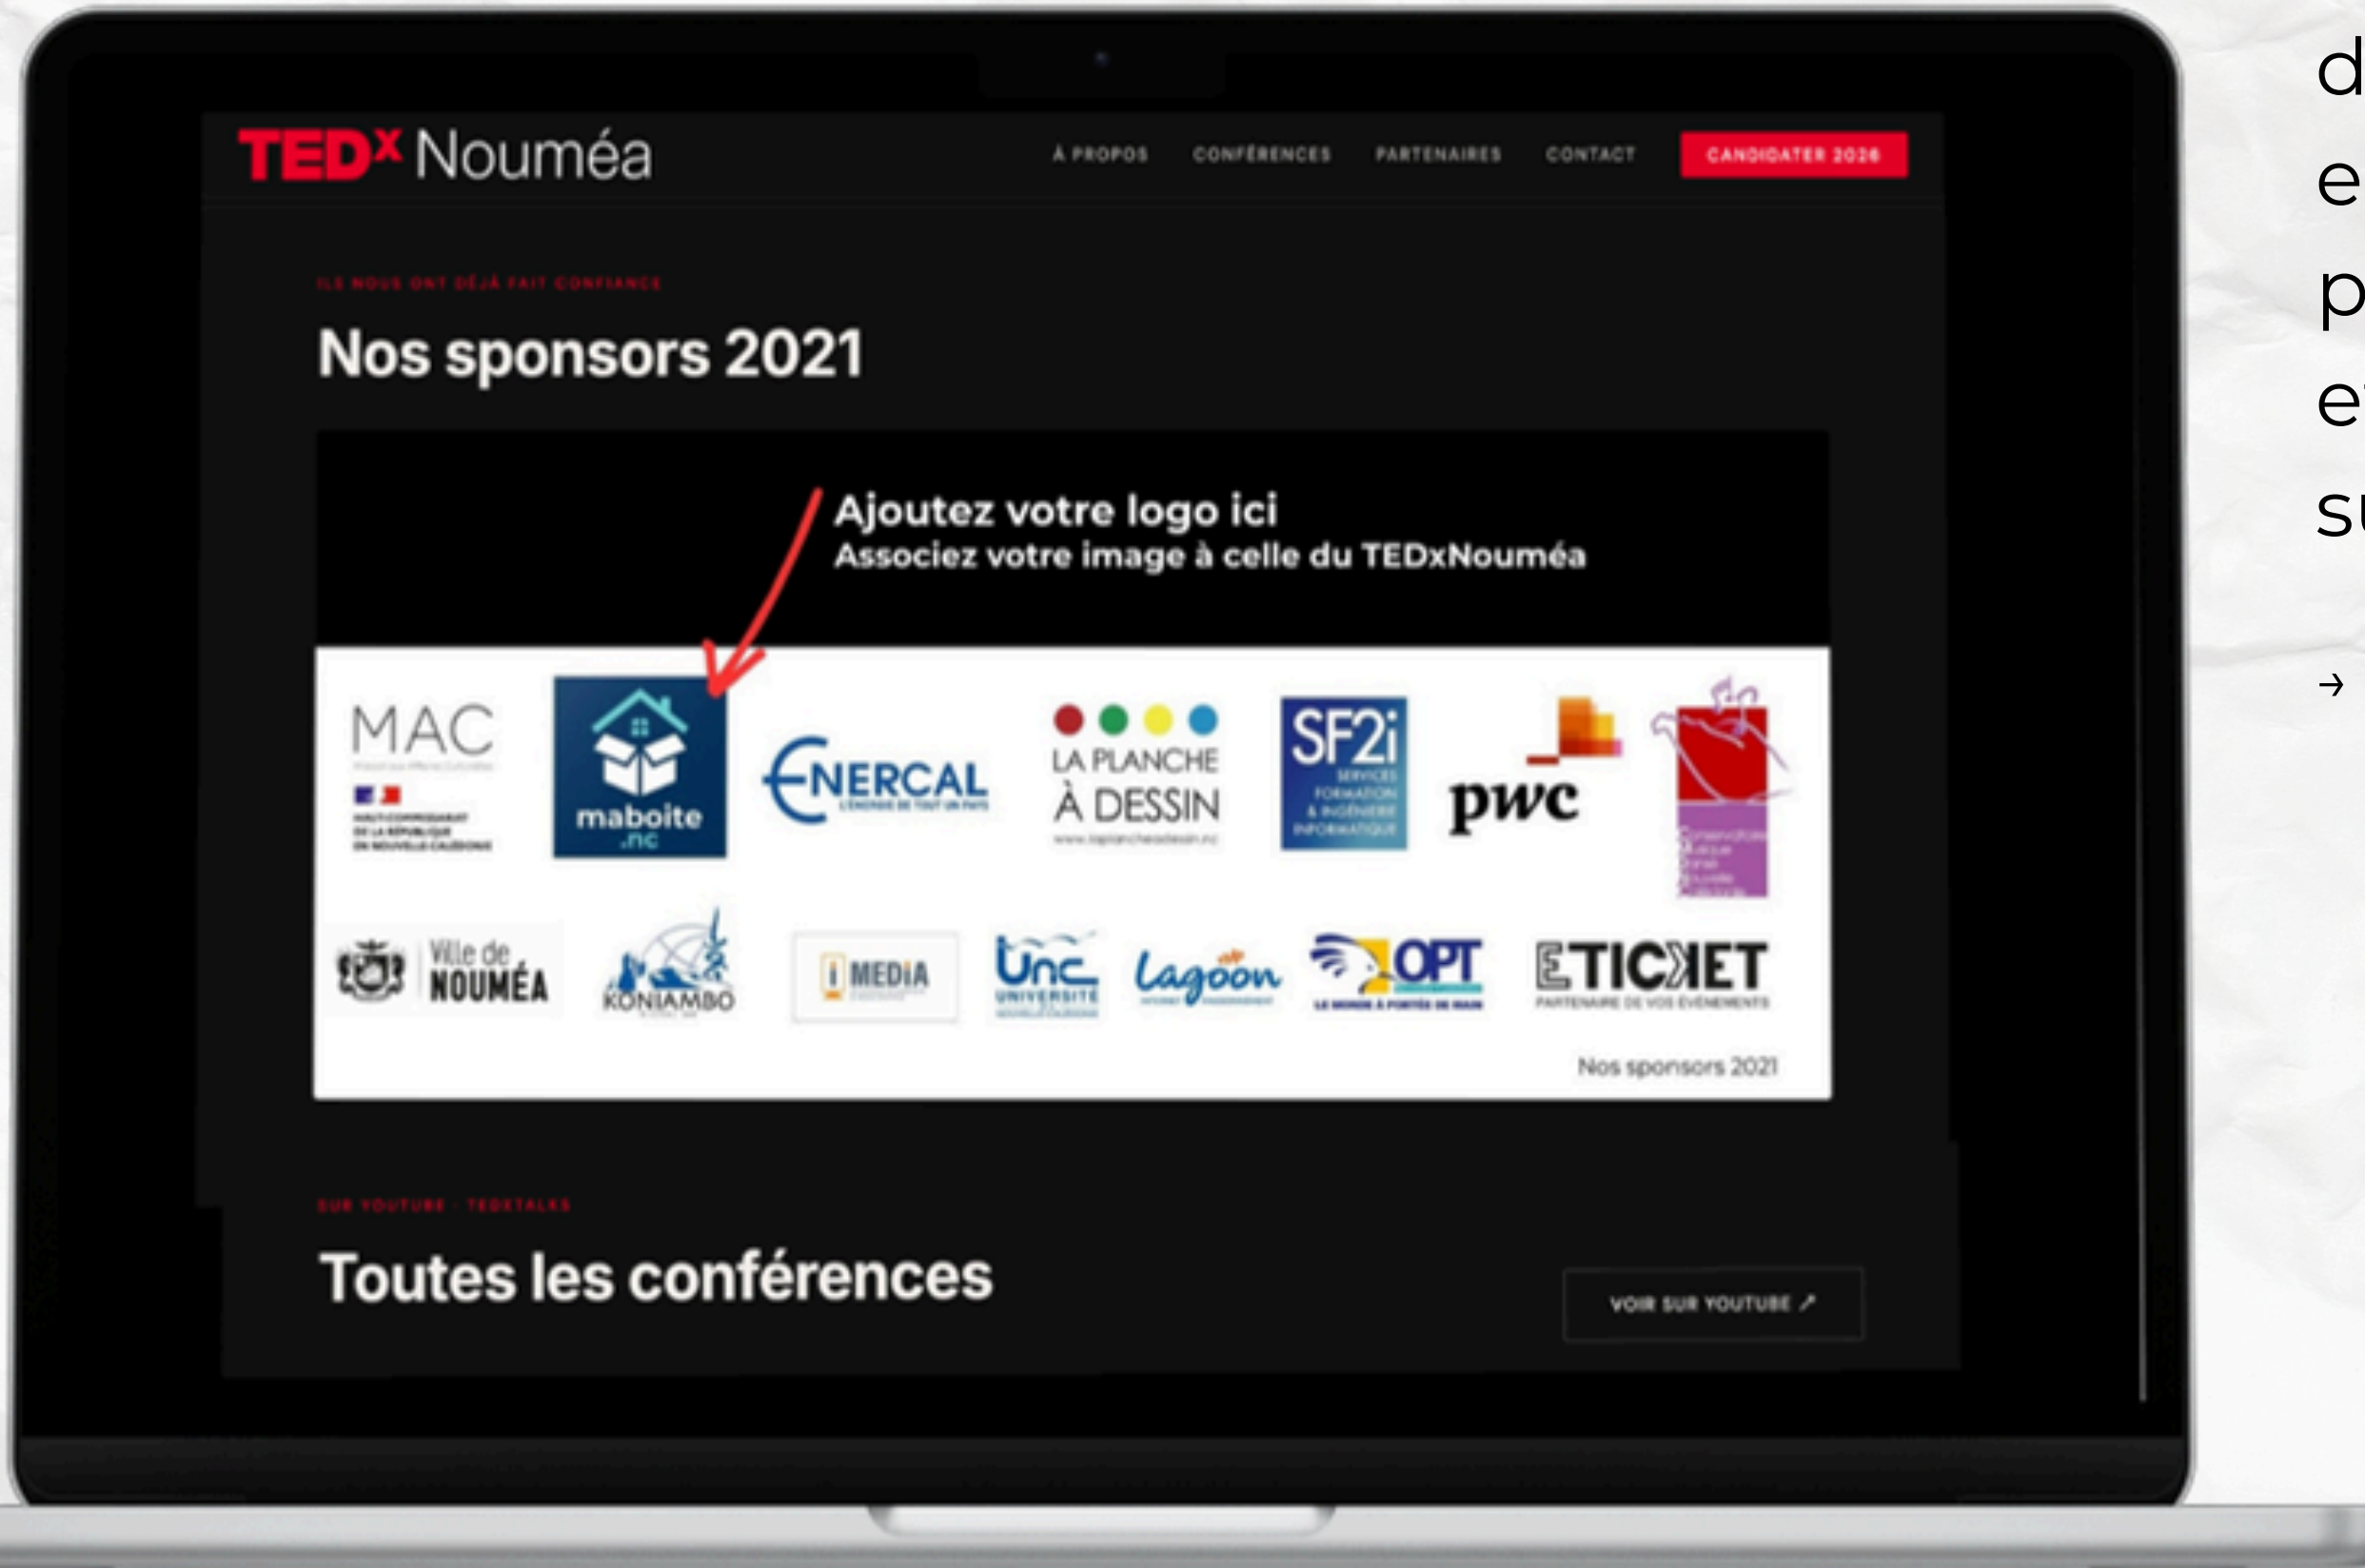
TEDx Nouméa

À PROPOS CONFÉRENCES PARTENAIRES CONTACT CANDIDATER 2026

ILS NOUS ONT DÉJÀ FAIT CONFIANCE

Nos sponsors 2021

Ajoutez votre logo ici
Associez votre image à celle du TEDxNouméa

MAC
HAUT-COMMISSARIAT DE LA RÉPUBLIQUE EN NOUVELLE-CALÉDONIE

maboite .nc

ENERCAL

LA PLANCHE À DESSIN

SF2i SERVICES FORMATION & INGÉNIERIE INFORMATIQUE

pwc

Ville de NOUMÉA

KONIAMBO

MEDIA

Unc UNIVERSITÉ

Lagoon

OPT LE MONDE À PORTÉE DE MAIN

ETICKET PARTENAIRE DE VOS ÉVÉNEMENTS

Nos sponsors 2021

SUR YOUTUBE · TEDXTALKS

Toutes les conférences

VOIR SUR YOUTUBE ↗

d
e
p
e
s

→